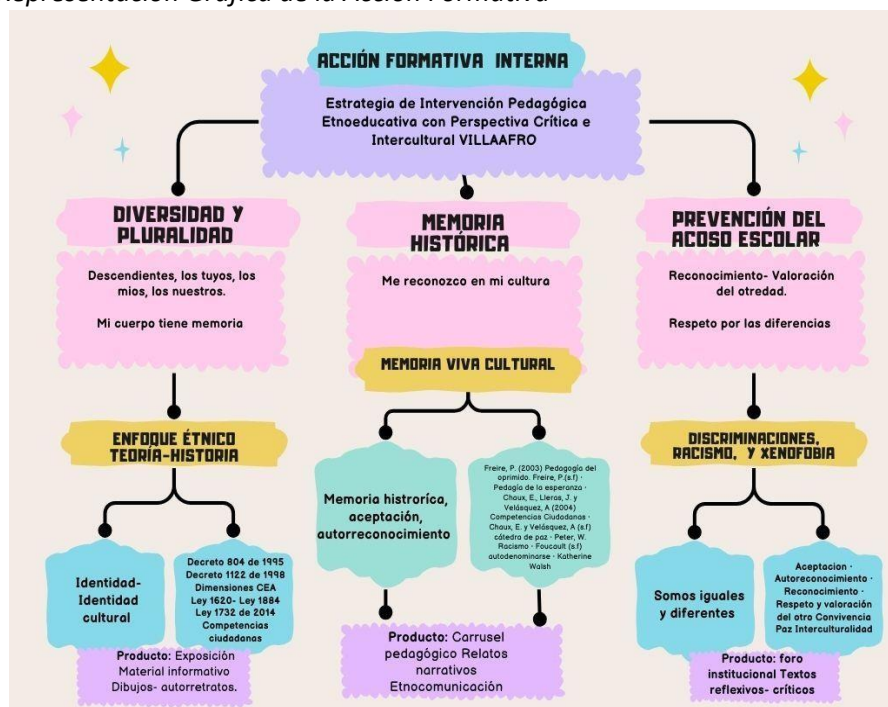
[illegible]presentación Gráfica de la Acción Formativa

ACCIÓN FORMATIVA INTERNA

Estrategia de Intervención Pedagógica Etnoeducativa con Perspectiva Crítica e Intercultural VILLAAFRO

DIVERSIDAD Y PLURALIDAD

Descendientes, los tuyos, los mios, los nuestros.

Mi cuerpo tiene memoria

MEMORIA HISTÓRICA

Me reconozco en mi cultura

MEMORIA VIVA CULTURAL

PREVENCIÓN DEL ACOSO ESCOLAR

Reconocimiento- Valoración del otredad.

Respeto por las diferencias

ENFOQUE ÉTNICO TEORÍA-HISTORIA

Identidad- Identidad cultural

Decreto 804 de 1995 Decreto 1122 de 1998 Dimensiones CEA Ley 1620- Ley 1884 Ley 1732 de 2014 Competencias ciudadanas

Producto: Exposición Material informativo Dibujos- autorretratos.

Memoria historíca, aceptación, autorreconocimiento

Freire, P. (2003) Pedagogía del oprimido. Freire, P.(s.f) · Pedagía de la esperanza · Choux, E., Lleras, J. y Velásquez, A (2004) Competencias Ciudadanas · Choux, E. y Velásquez, A (s.f) cátedra de paz · Peter, W. Racismo · Foucault (s.f) autodenominarse · Katherine Walsh

Producto: Carrusel pedagógico Relatos narrativos Etnocomunicación

DISCRIMINACIONES, RACISMO, Y XENOFOBIA

Somos iguales y diferentes

Aceptacion · Autoreconocimiento · Reconocimiento · Respeto y valoración del otro Convivencia Paz Interculturalidad

Producto: foro institucional Textos reflexivos- críticos